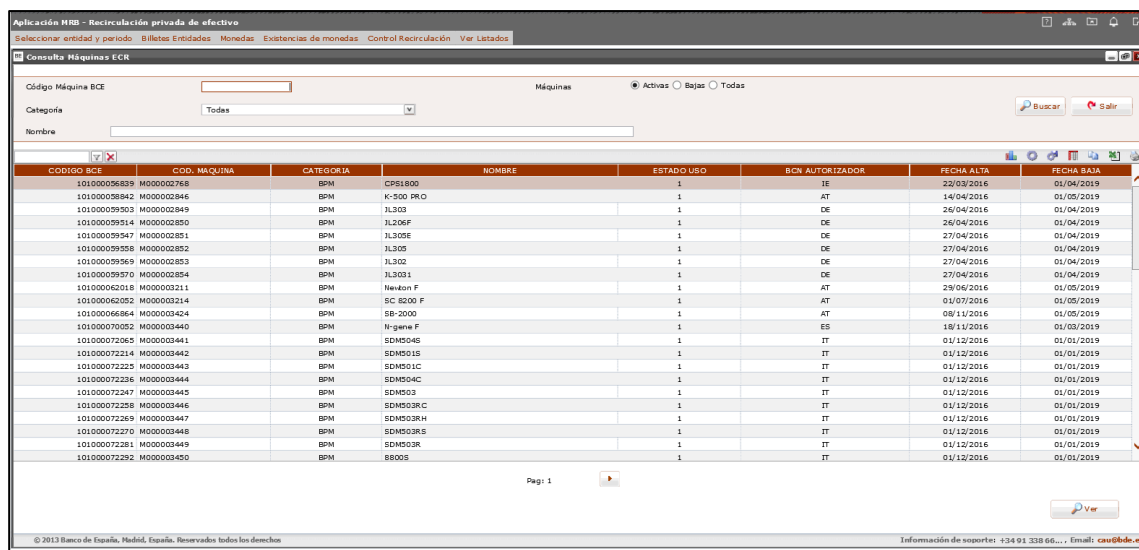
Aplicación MRB - Recirculación privada de efectivo

Seleccionar entidad y periodo Billetes Entidades Monedas Existencias de monedas Control Recirculación Ver Listados

Consulta Máquinas ECR

Código Máquina BCE

Máquinas ● Activas ○ Bajas ○ Todas

Categoría Todas

Buscar Salir

Nombre

| CODIGO BCE | COD. MAQUINA | CATEGORIA | NOMBRE | ESTADO USO | BCN AUTORIZADOR | FECHA ALTA | FECHA BAJA |
|---|---|---|---|---|---|---|---|
| 101000056839 | M000002768 | BPM | CPS1800 | 1 | IE | 22/03/2016 | 01/04/2019 |
| 101000058842 | M000002846 | BPM | K-500 PRO | 1 | AT | 14/04/2016 | 01/05/2019 |
| 101000059503 | M000002849 | BPM | JL303 | 1 | DE | 26/04/2016 | 01/04/2019 |
| 101000059514 | M000002850 | BPM | JL206F | 1 | DE | 26/04/2016 | 01/04/2019 |
| 101000059547 | M000002851 | BPM | JL305E | 1 | DE | 27/04/2016 | 01/04/2019 |
| 101000059558 | M000002852 | BPM | JL305 | 1 | DE | 27/04/2016 | 01/04/2019 |
| 101000059569 | M000002853 | BPM | JL302 | 1 | DE | 27/04/2016 | 01/04/2019 |
| 101000059570 | M000002854 | BPM | JL3031 | 1 | DE | 27/04/2016 | 01/04/2019 |
| 101000062018 | M000003211 | BPM | Newton F | 1 | AT | 29/06/2016 | 01/05/2019 |
| 101000062052 | M000003214 | BPM | SC 8200 F | 1 | AT | 01/07/2016 | 01/05/2019 |
| 101000066864 | M000003424 | BPM | SB-2000 | 1 | AT | 08/11/2016 | 01/05/2019 |
| 101000070052 | M000003440 | BPM | N-gene F | 1 | ES | 18/11/2016 | 01/03/2019 |
| 101000072065 | M000003441 | BPM | SDM504S | 1 | IT | 01/12/2016 | 01/01/2019 |
| 101000072214 | M000003442 | BPM | SDM501S | 1 | IT | 01/12/2016 | 01/01/2019 |
| 101000072225 | M000003443 | BPM | SDM501C | 1 | IT | 01/12/2016 | 01/01/2019 |
| 101000072236 | M000003444 | BPM | SDM504C | 1 | IT | 01/12/2016 | 01/01/2019 |
| 101000072247 | M000003445 | BPM | SDM503 | 1 | IT | 01/12/2016 | 01/01/2019 |
| 101000072258 | M000003446 | BPM | SDM503RC | 1 | IT | 01/12/2016 | 01/01/2019 |
| 101000072269 | M000003447 | BPM | SDM503RH | 1 | IT | 01/12/2016 | 01/01/2019 |
| 101000072270 | M000003448 | BPM | SDM503RS | 1 | IT | 01/12/2016 | 01/01/2019 |
| 101000072281 | M000003449 | BPM | SDM503R | 1 | IT | 01/12/2016 | 01/01/2019 |
| 101000072292 | M000003450 | BPM | 8800S | 1 | IT | 01/12/2016 | 01/01/2019 |

Pag: 1

Ver

© 2013 Banco de España, Madrid, España. Reservados todos los derechos

Información de soporte: +34 91 338 66..., Email: cau@bde.e